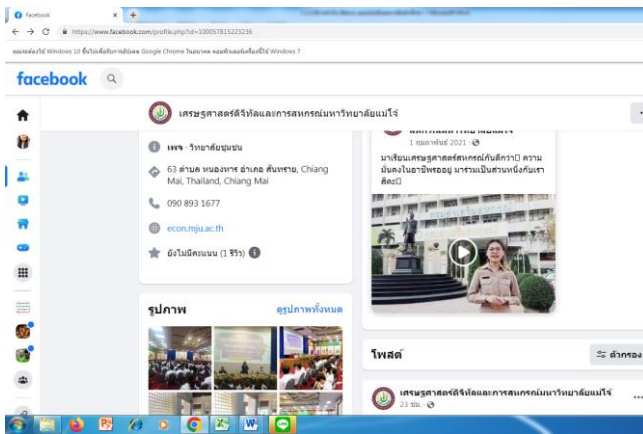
Facebook
https://www.facebook.com/profile.php?id=100057815223236
คอมพิวเตอร์ใช้ Windows 10 ขึ้นไปเพื่อรับการอัปเดต Google Chrome ในอนาคต คอมพิวเตอร์เครื่องนี้ใช้ Windows 7

facebook

เศรษฐศาสตร์ดิจิทัลและการสหกรณ์มหาวิทยาลัยแม่โจ้

เพจ · วิทยาลัยชุมชน

63 ตำบล หนองหาร อำเภอ สันทราย, Chiang Mai, Thailand, Chiang Mai

090 893 1677

econ.mju.ac.th

ยังไม่มีคะแนน (1 รีวิว)

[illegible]
1 กุมภาพันธ์ 2021 ·
มาเรียนเศรษฐศาสตร์สหกรณ์กันคิดว่า ความมั่นคงในอาชีพรออยู่ มาร่วมเป็นส่วนหนึ่งกับเราคิด

รูปภาพ
ดูรูปภาพทั้งหมด

โพสต์
ตัวกรอง

เศรษฐศาสตร์ดิจิทัลและการสหกรณ์มหาวิทยาลัยแม่โจ้
23 ชม. ·